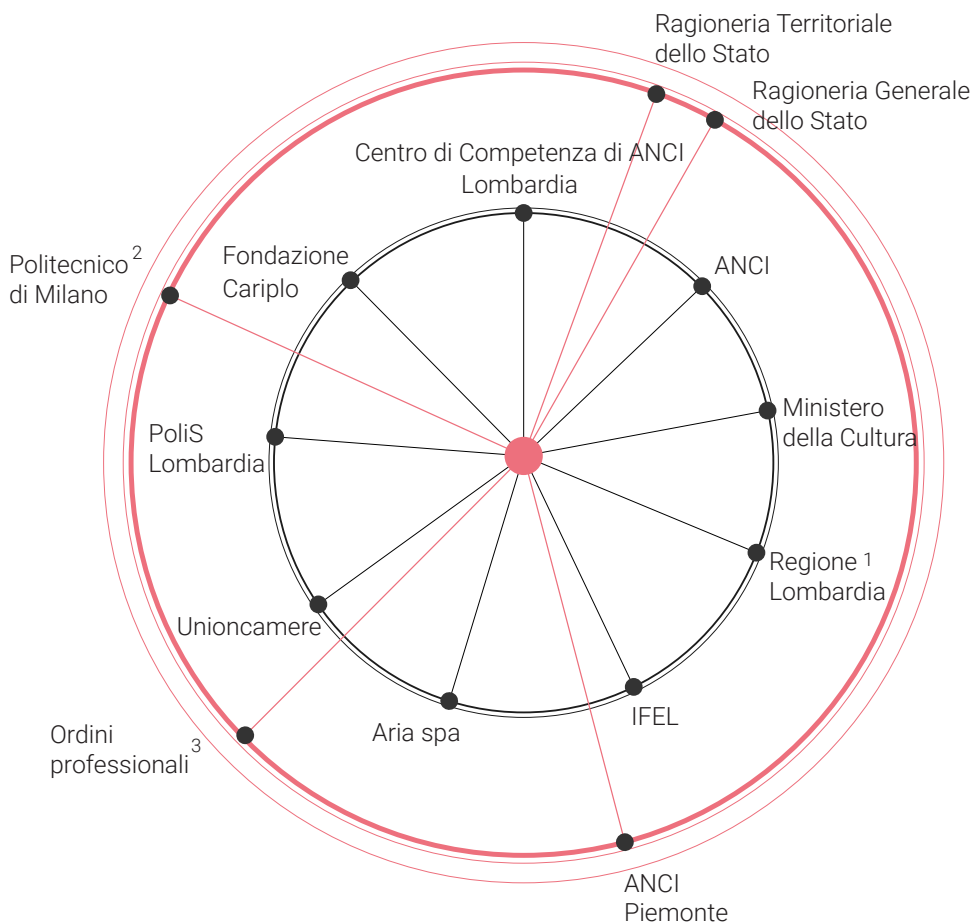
Ragioneria Territoriale dello Stato

Ragioneria Generale dello Stato

Centro di Competenza di ANCI Lombardia

Politecnico $^2$ di Milano

Fondazione Cariplo

ANCI

Ministero della Cultura

PoliS Lombardia

Regione $^1$ Lombardia

Unioncamere

IFEL

Aria spa

Ordini professionali $^3$

ANCI Piemonte